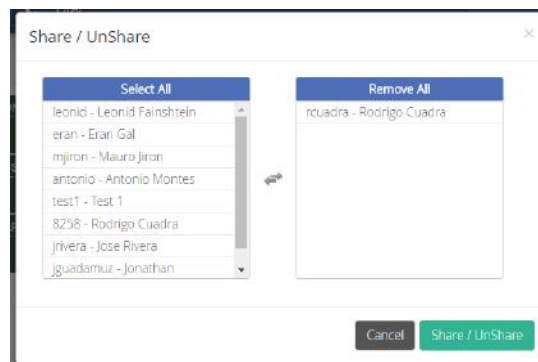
Share / UnShare

×

Select All

leonid - Leonid Fainshtein
eran - Eran Gal
mjiron - Mauro Jiron
antonio - Antonio Montes
test1 - Test 1
8258 - Rodrigo Cuadra
jrivera - Jose Rivera
jguadamuz - Jonathan

Remove All

rcuadra - Rodrigo Cuadra

Cancel

Share / UnShare